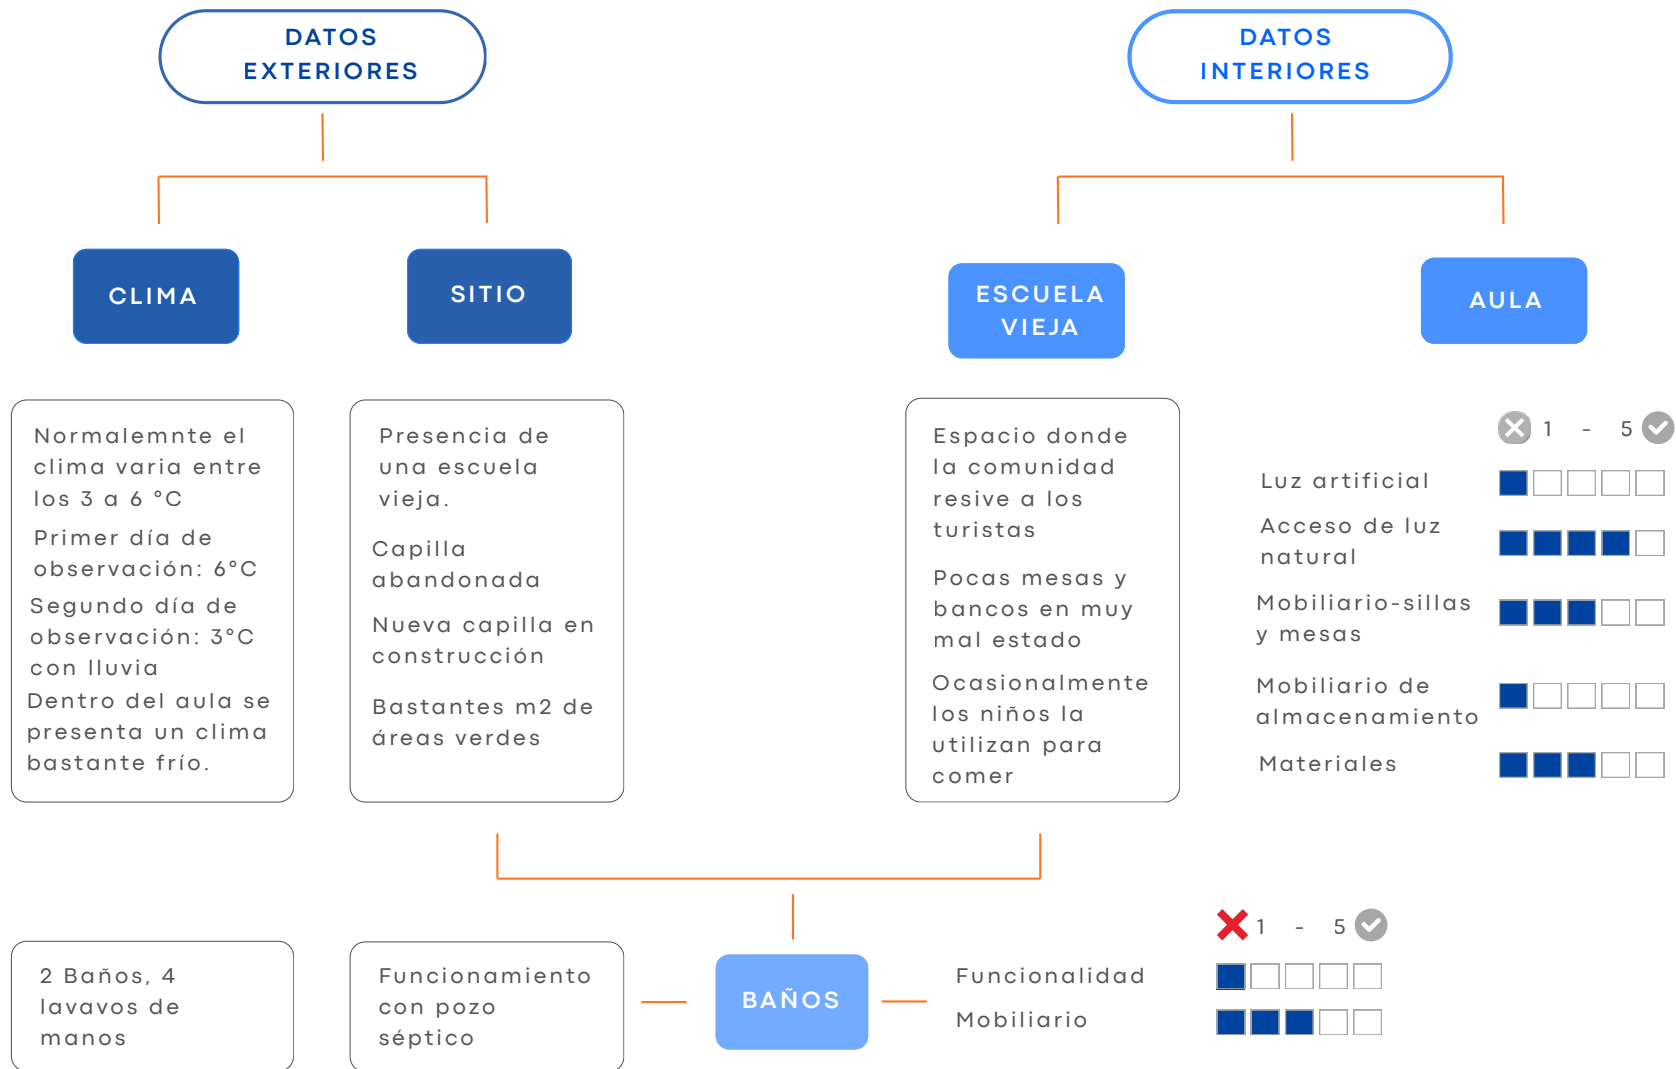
DATOS EXTERIORES

CLIMA

SITIO

Normalemnte el clima varia entre los 3 a 6 °C

Primer día de observación: 6°C

Segundo día de observación: 3°C con lluvia

Dentro del aula se presenta un clima bastante frío.

Presencia de una escuela vieja.

Capilla abandonada

Nueva capilla en construcción

Bastantes m2 de áreas verdes

DATOS INTERIORES

ESCUELA VIEJA

AULA

Espacio donde la comunidad resive a los turistas

Pocas mesas y bancos en muy mal estado

Ocasionalmente los niños la utilizan para comer

1 - 5

Luz artificial

Acceso de luz natural

Mobiliario-sillas y mesas

Mobiliario de almacenamiento

Materiales

2 Baños, 4 lavavos de manos

Funcionamiento con pozo séptico

BAÑOS

1 - 5

Funcionalidad

Mobiliario